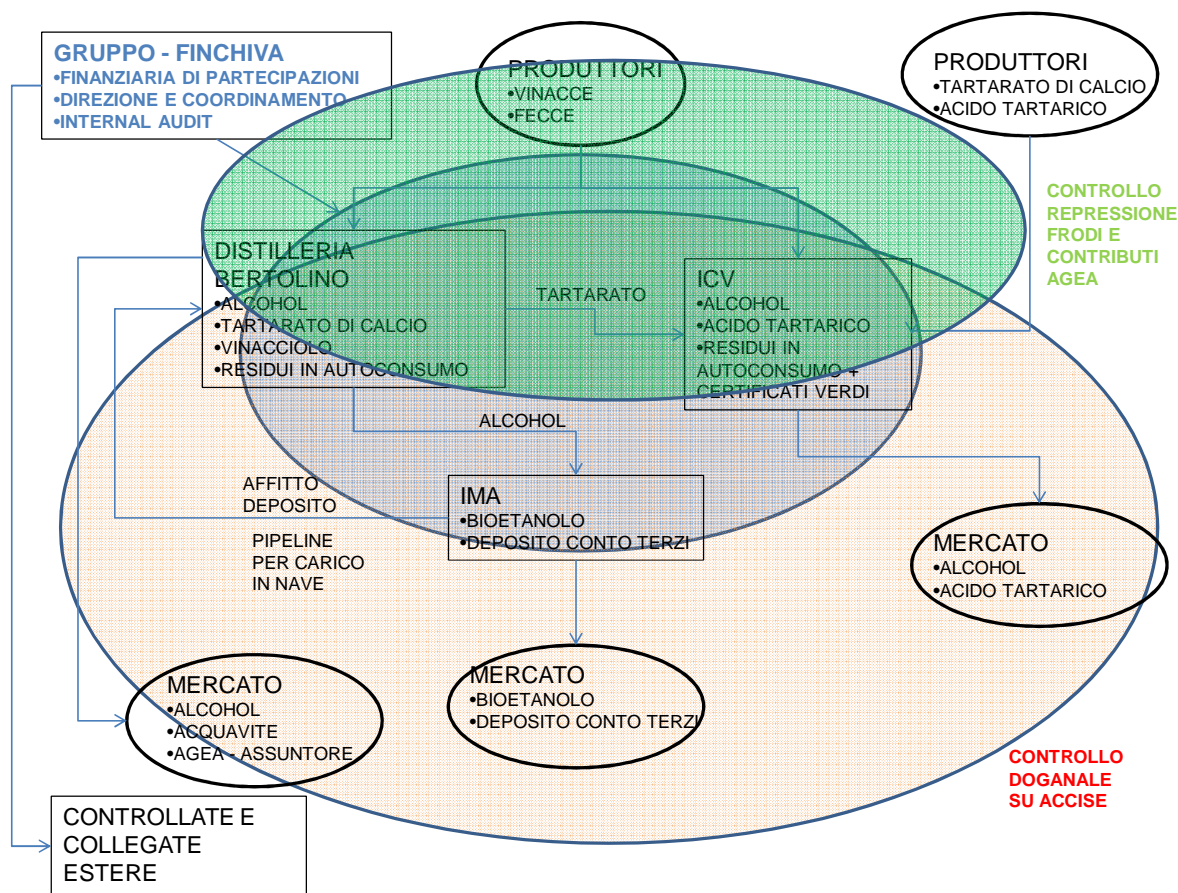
GRUPPO - FINCHIVA
•FINANZIARIA DI PARTECIPAZIONI
•DIREZIONE E COORDINAMENTO
•INTERNAL AUDIT

PRODUTTORI
•VINACCE
•FECCE

PRODUTTORI
•TARTARATO DI CALCIO
•ACIDO TARTARICO

CONTROLLO REPRESSIONE FRODI E CONTRIBUTI AGEA

DISTILLERIA BERTOLINO
•ALCOHOL
•TARTARATO DI CALCIO
•VINACCIOLO
•RESIDUI IN AUTOCONSUMO

TARTARATO

ICV
•ALCOHOL
•ACIDO TARTARICO
•RESIDUI IN AUTOCONSUMO + CERTIFICATI VERDI

ALCOHOL

AFFITTO DEPOSITO

IMA
•BIOETANOLO
•DEPOSITO CONTO TERZI

PIPELINE PER CARICO IN NAVE

MERCATO
•ALCOHOL
•ACIDO TARTARICO

MERCATO
•BIOETANOLO
•DEPOSITO CONTO TERZI

MERCATO
•ALCOHOL
•ACQUAVITE
•AGEA - ASSUNTORE

CONTROLLO DOGANALE SU ACCISE

CONTROLLATE E COLLEGATE ESTERE